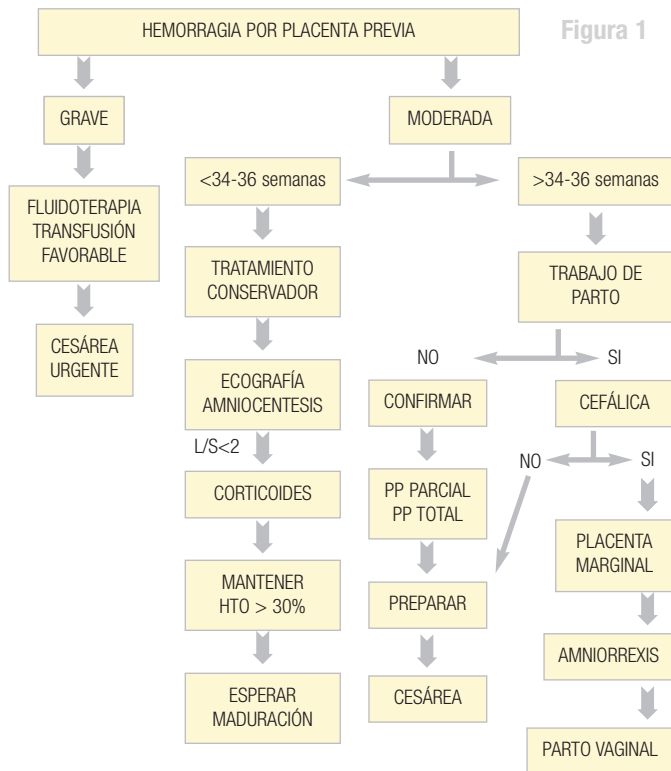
Figura 1

HEMORRAGIA POR PLACENTA PREVIA

GRAVE

FLUIDOTERAPIA TRANSFUSIÓN FAVORABLE

CESÁREA URGENTE

MODERADA

<34-36 semanas

>34-36 semanas

TRATAMIENTO CONSERVADOR

ECOGRAFÍA AMNIOCENTESIS

L/S<2

CORTICOIDES

MANTENER HTO > 30%

ESPERAR MADURACIÓN

TRABAJO DE PARTO

NO

SI

CONFIRMAR

PP PARCIAL PP TOTAL

PREPARAR

CESÁREA

CEFÁLICA

NO

SI

PLACENTA MARGINAL

AMNIORREXIS

PARTO VAGINAL